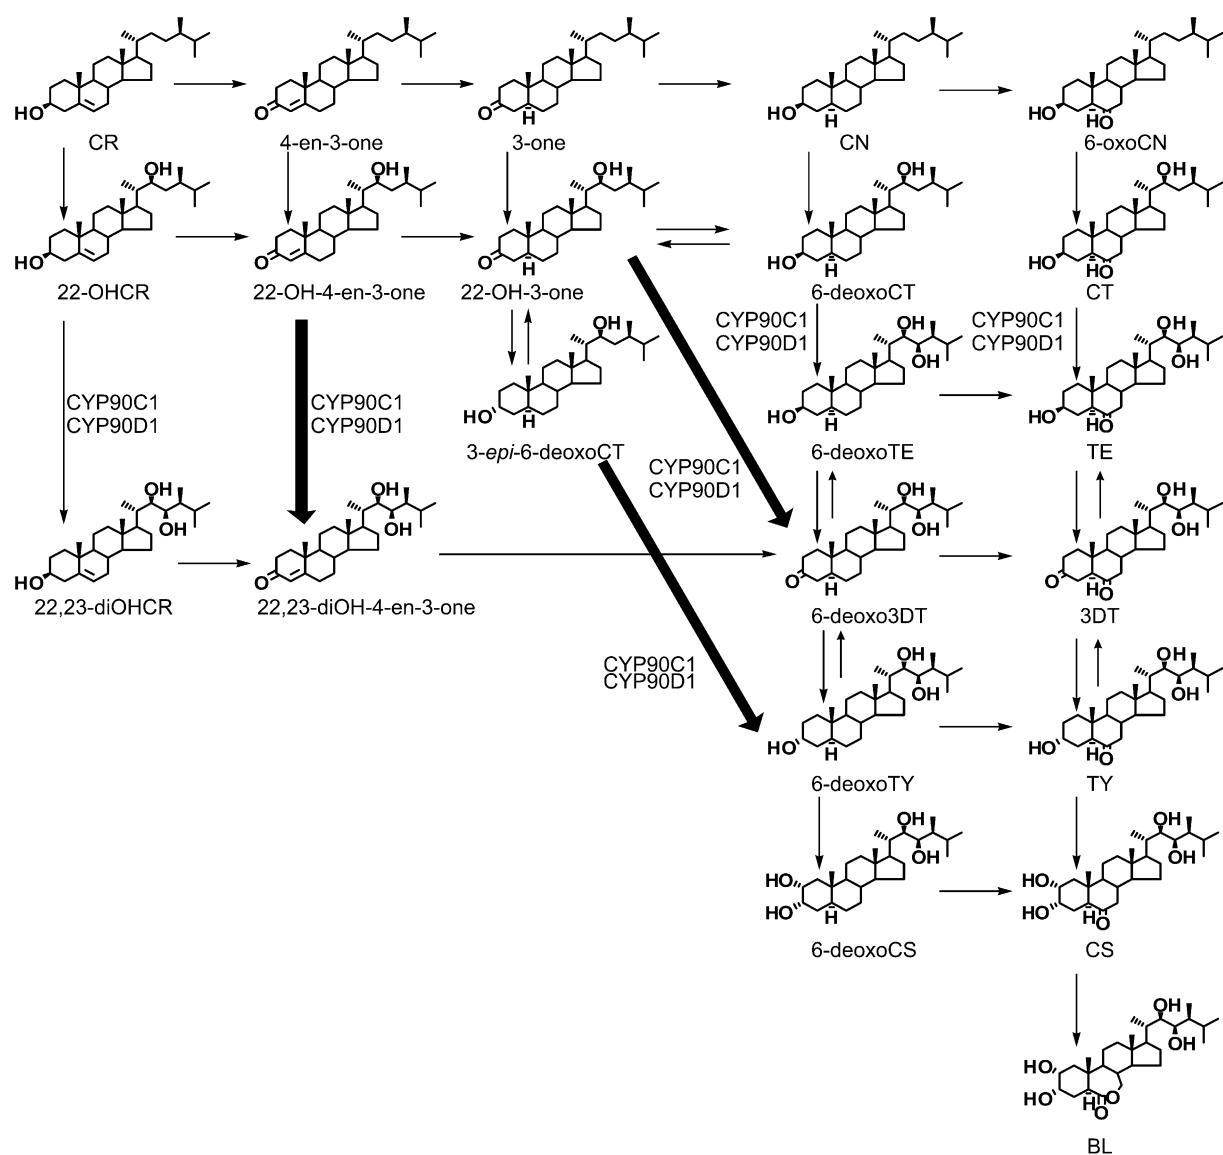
HO
CR
O
4-en-3-one
O
H
3-one
HO
H
CN
HO
H O
6-oxoCN
OH
HO
22-OHCR
OH
O
22-OH-4-en-3-one
OH
O
H
22-OH-3-one
OH
HO
H
6-deoxoCT
OH
HO
H O
CT
CYP90C1
CYP90D1
CYP90C1
CYP90D1
OH
HO
H
3-epi-6-deoxoCT
CYP90C1
CYP90D1
CYP90C1
CYP90D1
OH
OH
HO
H
6-deoxoTE
CYP90C1
CYP90D1
OH
OH
HO
H O
TE
OH
OH
HO
22,23-diOHCR
OH
OH
O
22,23-diOH-4-en-3-one
CYP90C1
CYP90D1
OH
OH
O
H
6-deoxo3DT
OH
OH
O
H O
3DT
CYP90C1
CYP90D1
OH
OH
HO
H
6-deoxoTY
OH
OH
HO
H O
TY
OH
OH
HO
HO
H
6-deoxoCS
OH
OH
HO
HO
H O
CS
OH
OH
HO
HO
H O
O
BL